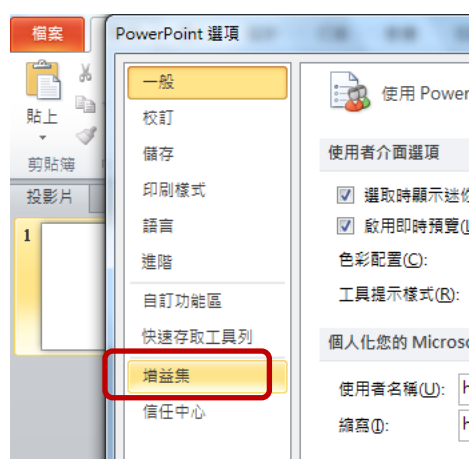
檔案
貼上
剪貼簿
投影片
1

PowerPoint 選項

一般
校訂
儲存
印刷樣式
語言
進階
自訂功能區
快速存取工具列
增益集
信任中心

使用 Power
使用者介面選項
選取時顯示迷你
啟用即時預覽(L
色彩配置(C):
工具提示樣式(R):
個人化您的 Microso
使用者名稱(U):
縮寫(I):